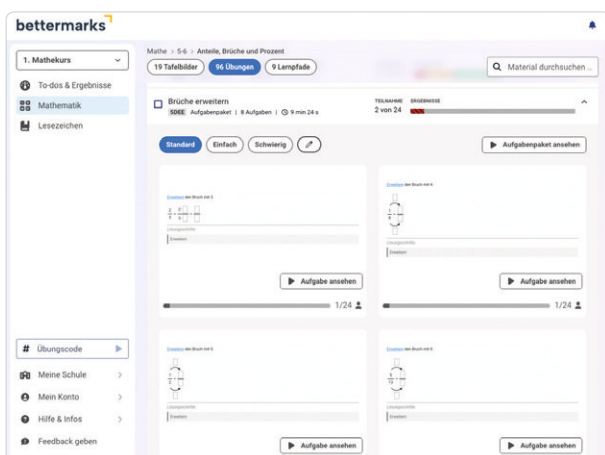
bettermarks

1. Mathekurs

To-dos & Ergebnisse

Mathematik

Lesezeichen

Mathe > 5-6 > Anteile, Brüche und Prozent

19 Tafelbilder

96 Übungen

9 Lernpfade

Material durchsuchen ...

Brüche erweitern

5DEE Aufgabenpaket | 8 Aufgaben | 9 min 24 s

TEILNAHME 2 von 24

ERGEBNISSE

Standard

Einfach

Schwierig

Aufgabenpaket ansehen

Erweitere den Bruch mit 3

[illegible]

Lösungsschritte

Erweitern

Aufgabe ansehen

1/24

Erweitere den Bruch mit 4

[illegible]

Lösungsschritte

Erweitern

Aufgabe ansehen

1/24

Erweitere den Bruch mit 5

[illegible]

Lösungsschritte

Erweitern

Aufgabe ansehen

Erweitere den Bruch mit 6

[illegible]

Lösungsschritte

Erweitern

Aufgabe ansehen

Übungscode

Meine Schule

Mein Konto

Hilfe & Infos

Feedback geben